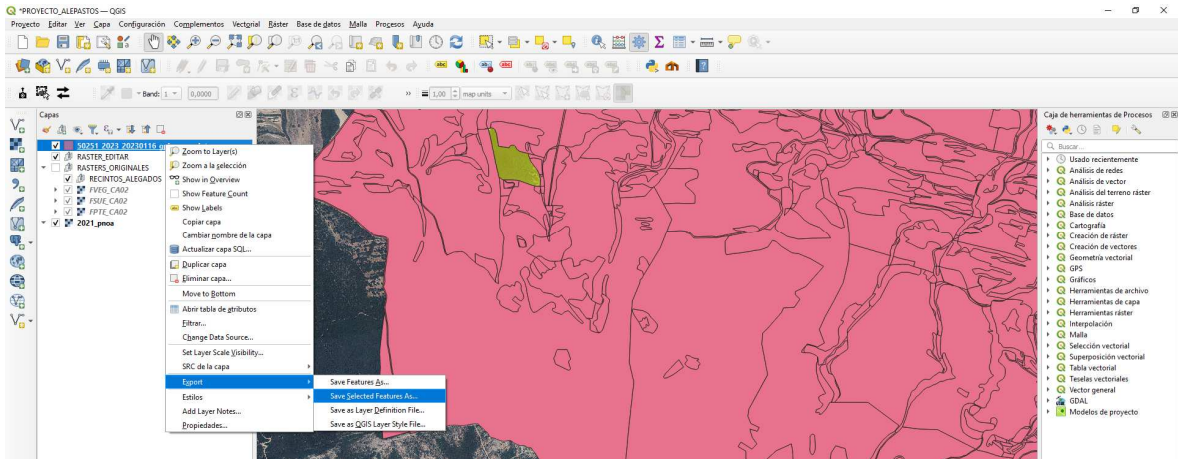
*PROYECTO_ALEPASTOS — QGIS

Proyecto Editar Ver Capa Configuración Complementos Vectorial Ráster Base de datos Malla Procesos Ayuda

Band: 1 0,0000 1,00 map units

Capas

50251_2023_20230116 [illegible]
RASTER_EDITAR
RASTERS_ORIGINALES
RECINTOS_ALEGADOS
FVEG_CA02
FSUE_CA02
FPTE_CA02
2021_pnoa

Zoom to Layer(s)
Zoom a la selección
Show in Overview
Show Feature Count
Show Labels
Copiar capa
Cambiar nombre de la capa
Actualizar capa SQL...
Duplicar capa
Eliminar capa...
Move to Bottom
Abrir table de atributos
Filtrar...
Change Data Source...
Set Layer Scale Visibility...
SRC de la capa
Export
Estilos
Add Layer Notes...
Propiedades...

Save Features As...
Save Selected Features As...
Save as Layer Definition File...
Save as QGIS Layer Style File...

Caja de herramientas de Procesos
Buscar...
Usado recientemente
Análisis de redes
Análisis de vector
Análisis del terreno ráster
Análisis ráster
Base de datos
Cartografía
Creación de ráster
Creación de vectores
Geometría vectorial
GPS
Gráficos
Herramientas de archivo
Herramientas de capa
Herramientas ráster
Interpolación
Malla
Selección vectorial
Superposición vectorial
Tabla vectorial
Teselas vectoriales
Vector general
GDAL
Modelos de proyecto